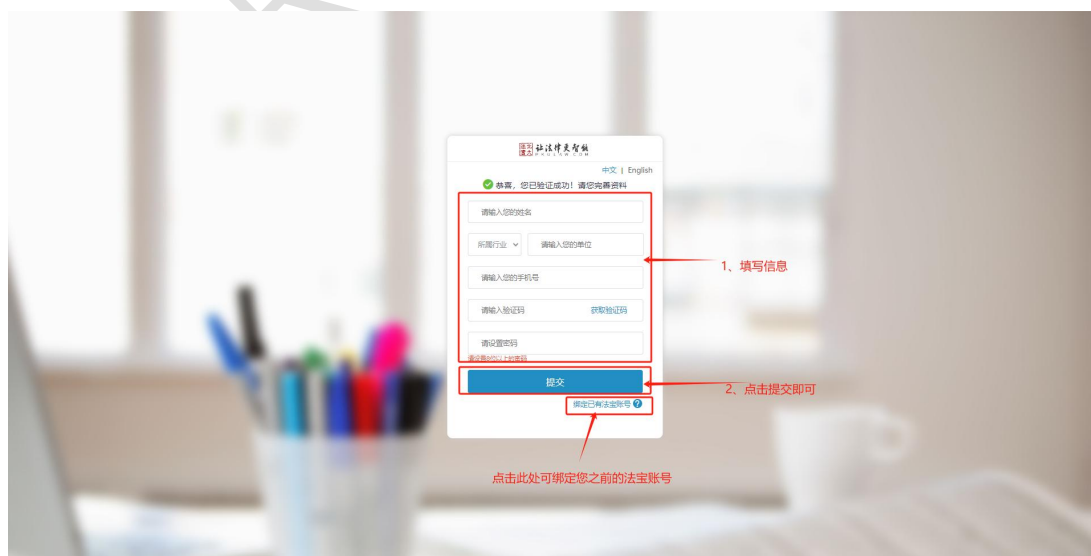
北大法宝 北法律类智能 PKULAW.COM

中文 | English

恭喜，您已验证成功！请您完善资料

请输入您的姓名

所属行业

请输入您的单位

请输入您的手机号

请输入验证码

获取验证码

请设置密码

请设置6位以上的密码

提交

绑定已有法宝账号

1、填写信息

2、点击提交即可

点击此处可绑定您之前的法宝账号